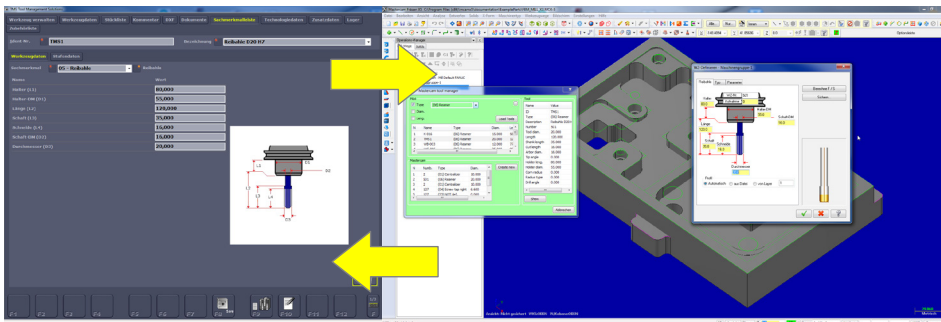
Werkzeug verwalten | Werkzeugplanen | Wächliste | Kommentar | DXF | Dokumente | Sachmerkmalleiste | Technologiedaten | Zusatzdaten | Lager

Ident-Nr. TM01 | Bezeichnung Kolballe D20 H7

Werkzeugdaten | Maßdaten

Sachmerkmal 05 - Kolballe

| Name | Wert |
|---|---|
| Bohr (D1) | 40,000 |
| Nabyr-DM (D2) | 55,000 |
| Länge (L2) | 120,000 |
| Schaft (L3) | 35,000 |
| Schneide (L4) | 15,000 |
| Schaft DM (D3) | 16,000 |
| Durchmesser (D5) | 20,000 |

D1
D2
L2
L3
L4
D3

F1 F2 F3 F4 F5 F6 F7 F8 F9 F10 F11 F12

Werkzeug Ansicht

Typ
Name
Nr.
Halter

Solid
Type
Value

Übernehmen

Bohrer
Länge
Schaft
Schneide
Durchmesser

Tiefe
Position
Profil
Automatisch
aus Datei
von Layer

Standard
Schließen